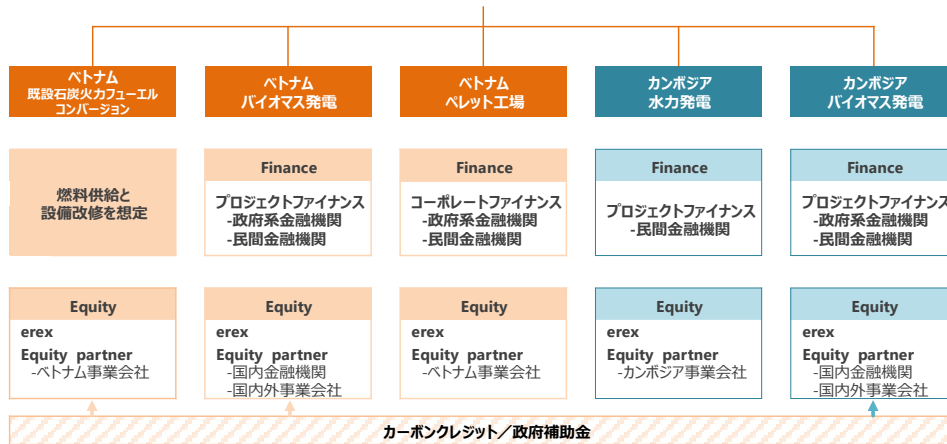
ベトナム
既設石炭火力フューエルコンバージョン

ベトナム
バイオマス発電

ベトナム
ペレット工場

カンボジア
水力発電

カンボジア
バイオマス発電

燃料供給と設備改修を想定

Finance
プロジェクトファイナンス
-政府系金融機関
-民間金融機関

Finance
コーポレートファイナンス
-政府系金融機関
-民間金融機関

Finance
プロジェクトファイナンス
-民間金融機関

Finance
プロジェクトファイナンス
-政府系金融機関
-民間金融機関

Equity
erex
Equity partner
-ベトナム事業会社

Equity
erex
Equity partner
-国内金融機関
-国内外事業会社

Equity
erex
Equity partner
-ベトナム事業会社

Equity
erex
Equity partner
-カンボジア事業会社

Equity
erex
Equity partner
-国内金融機関
-国内外事業会社

カーボンクレジット／政府補助金